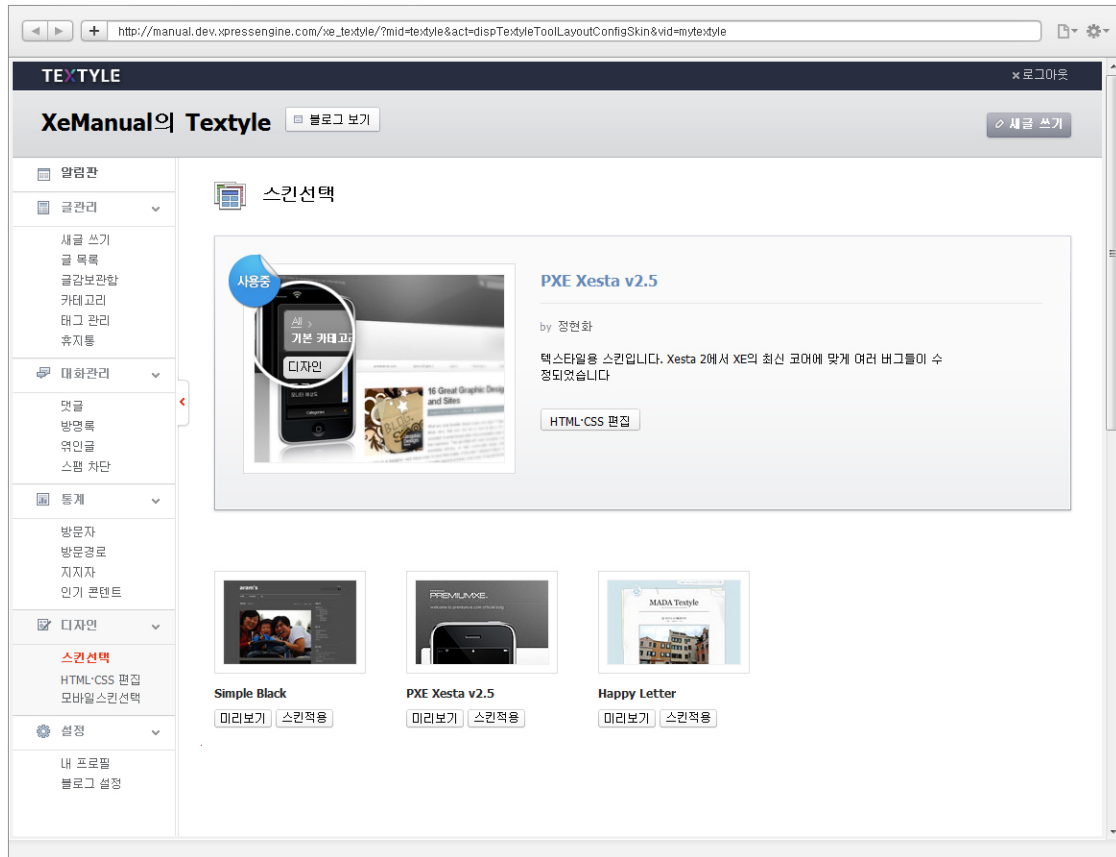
http://manual.dev.xpressengine.com/xe_textyle/?mid=textyle&act=dispTextyleToolLayoutConfigSkin&vid=mytextyle

TEXTYLE

×로그아웃

XeManual의 Textyle

블로그 보기

새글 쓰기

알림판

글관리

새글 쓰기
글 목록
글감보관함
카테고리
태그 관리
휴지통

대화관리

댓글
방명록
엮인글
스팸 차단

통계

방문자
방문경로
지지자
인기 콘텐트

디자인

스킨선택
HTML·CSS 편집
모바일스킨선택

설정

내 프로필
블로그 설정

스킨선택

사용중

전체
기본 카테고리
디자인

16 Great Graphic Design and Sites

PXE Xesta v2.5

by 정현화

텍스타일용 스킨입니다. Xesta 2에서 XE의 최신 코어에 맞게 여러 버그들이 수정되었습니다

HTML·CSS 편집

PREMIUMXE.

MADA Textyle

Simple Black

미리보기 스킨적용

PXE Xesta v2.5

미리보기 스킨적용

Happy Letter

미리보기 스킨적용